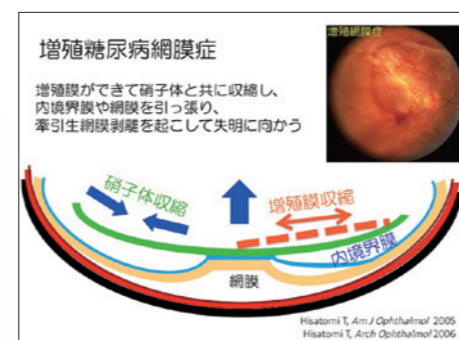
増殖糖尿病網膜症

増殖膜ができて硝子体と共に収縮し、内境界膜や網膜を引っ張り、牽引性網膜剥離を起こして失明に向かう

増殖網膜症

硝子体収縮

増殖膜収縮

内境界膜

網膜

Hisatomi T, *Am J Ophthalmol* 2005
Hisatomi T, *Arch Ophthalmol* 2006